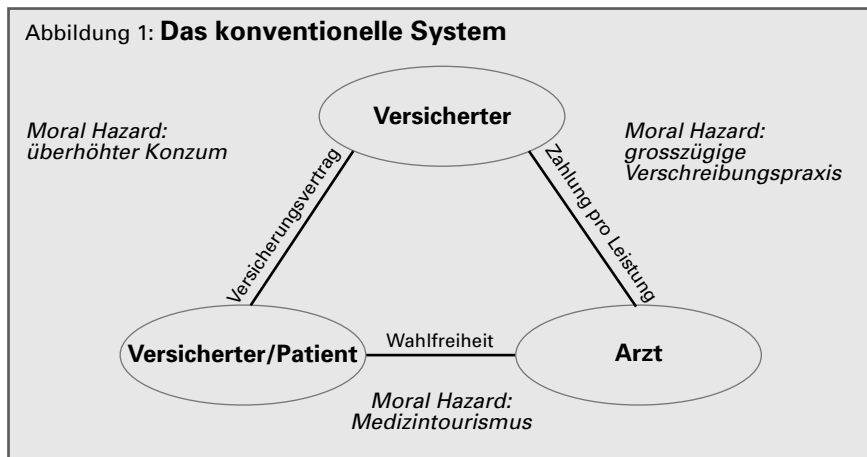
Abbildung 1: **Das konventionelle System**

Versicherter

Moral Hazard: überhöhter Konzum

Moral Hazard: grosszügige Verschreibungspraxis

Versicherungsvertrag

Zahlung pro Leistung

Versicherter/Patient

Wahlfreiheit

Arzt

Moral Hazard: Medizintourismus